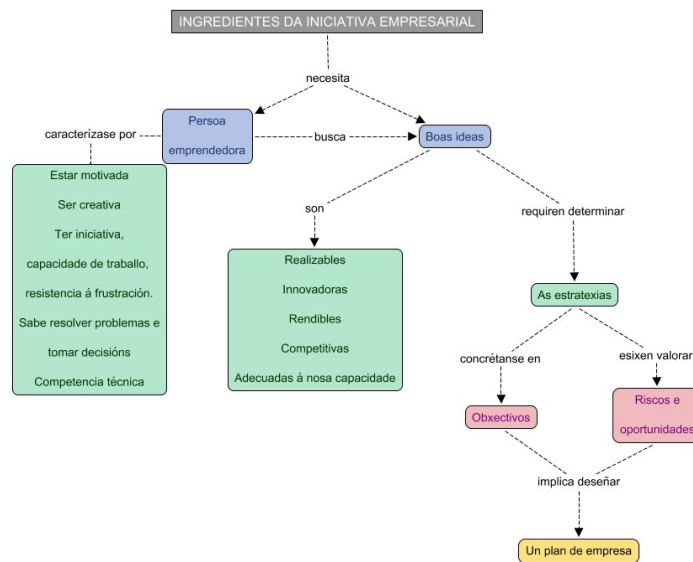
INGREDIENTES DA INICIATIVA EMPRESARIAL

necesita

Persoa emprendedora

busca

Boas ideas

caracterízase por

Estar motivada

Ser creativa

Ter iniciativa,

capacidade de traballo,

resistencia á frustración.

Sabe resolver problemas e

tomar decisións

Competencia técnica

son

Realizables

Innovadoras

Rendibles

Competitivas

Adecuadas á nosa capacidade

requiren determinar

As estratexias

concrétanse en

esixen valorar

Obxectivos

Riscos e oportunidades

implica deseñar

Un plan de empresa